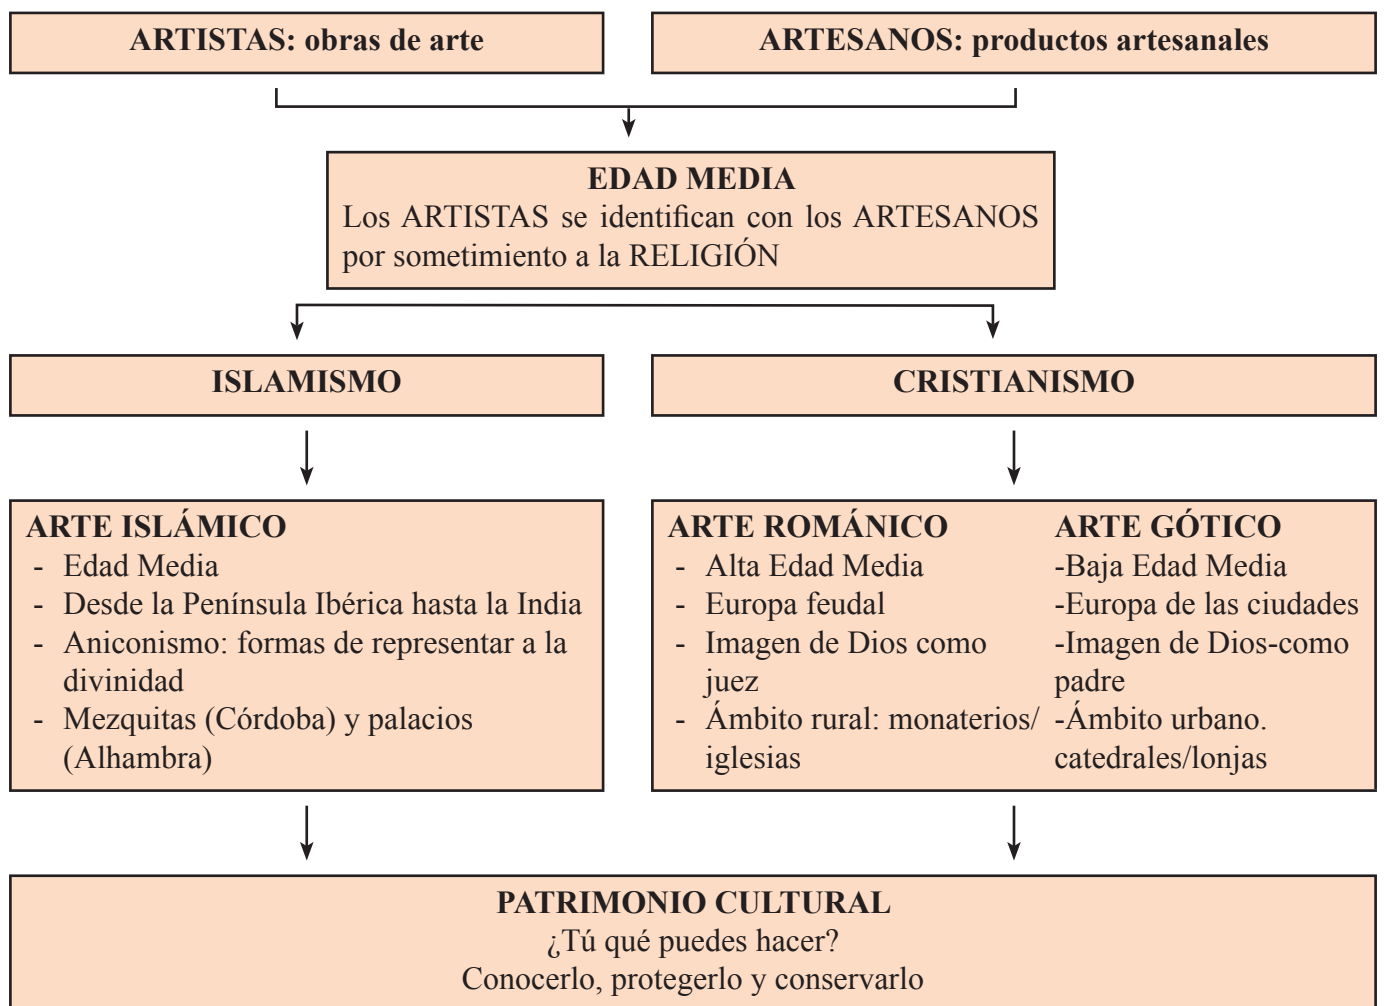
ARTISTAS: obras de arte

ARTESANOS: productos artesanales

EDAD MEDIA
Los ARTISTAS se identifican con los ARTESANOS por sometimiento a la RELIGIÓN

ISLAMISMO

CRISTIANISMO

ARTE ISLÁMICO
- Edad Media
- Desde la Península Ibérica hasta la India
- Aniconismo: formas de representar a la divinidad
- Mezquitas (Córdoba) y palacios (Alhambra)

ARTE ROMÁNICO
- Alta Edad Media
- Europa feudal
- Imagen de Dios como juez
- Ámbito rural: monaterios/ iglesias

ARTE GÓTICO
-Baja Edad Media
-Europa de las ciudades
-Imagen de Dios-como padre
-Ámbito urbano. catedrales/lonjas

PATRIMONIO CULTURAL
¿Tú qué puedes hacer?
Conocerlo, protegerlo y conservarlo